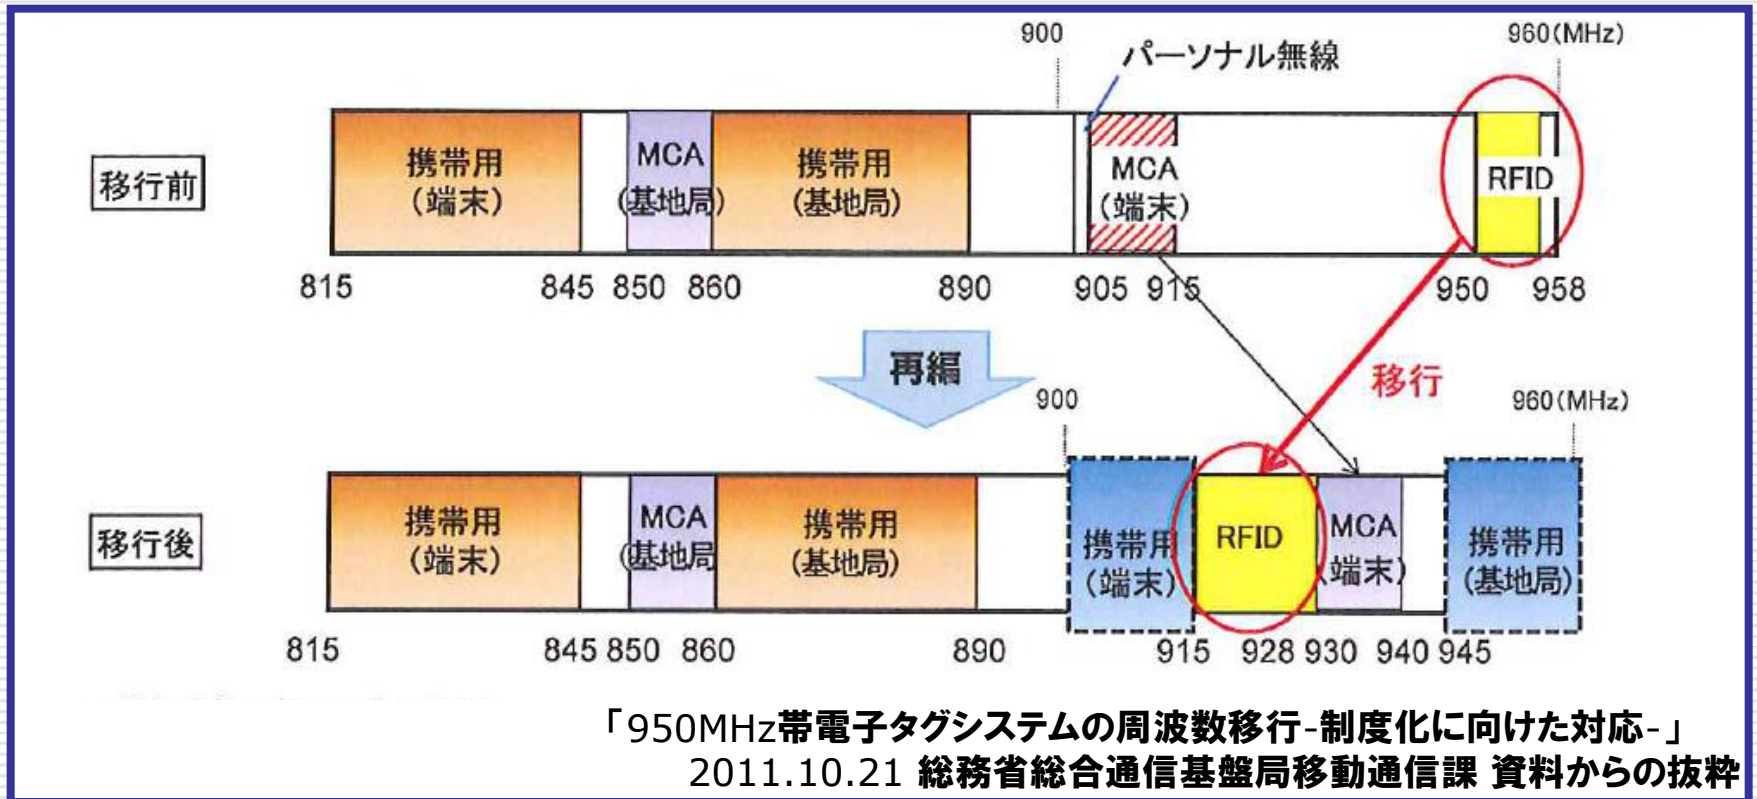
900

パーソナル無線

960(MHz)

移行前

携帯用
(端末)

MCA
(基地局)

携帯用
(基地局)

MCA
(端末)

RFID

815 845 850 860 890 905 915 950 958

再編

移行

900

960(MHz)

移行後

携帯用
(端末)

MCA
(基地局

携帯用
(基地局)

携帯用
(端末)

RFID

MCA
端末)

携帯用
(基地局)

815 845 850 860 890 915 928 930 940 945

「950MHz帯電子タグシステムの周波数移行-制度化に向けた対応-」
2011.10.21 総務省総合通信基盤局移動通信課 資料からの抜粋